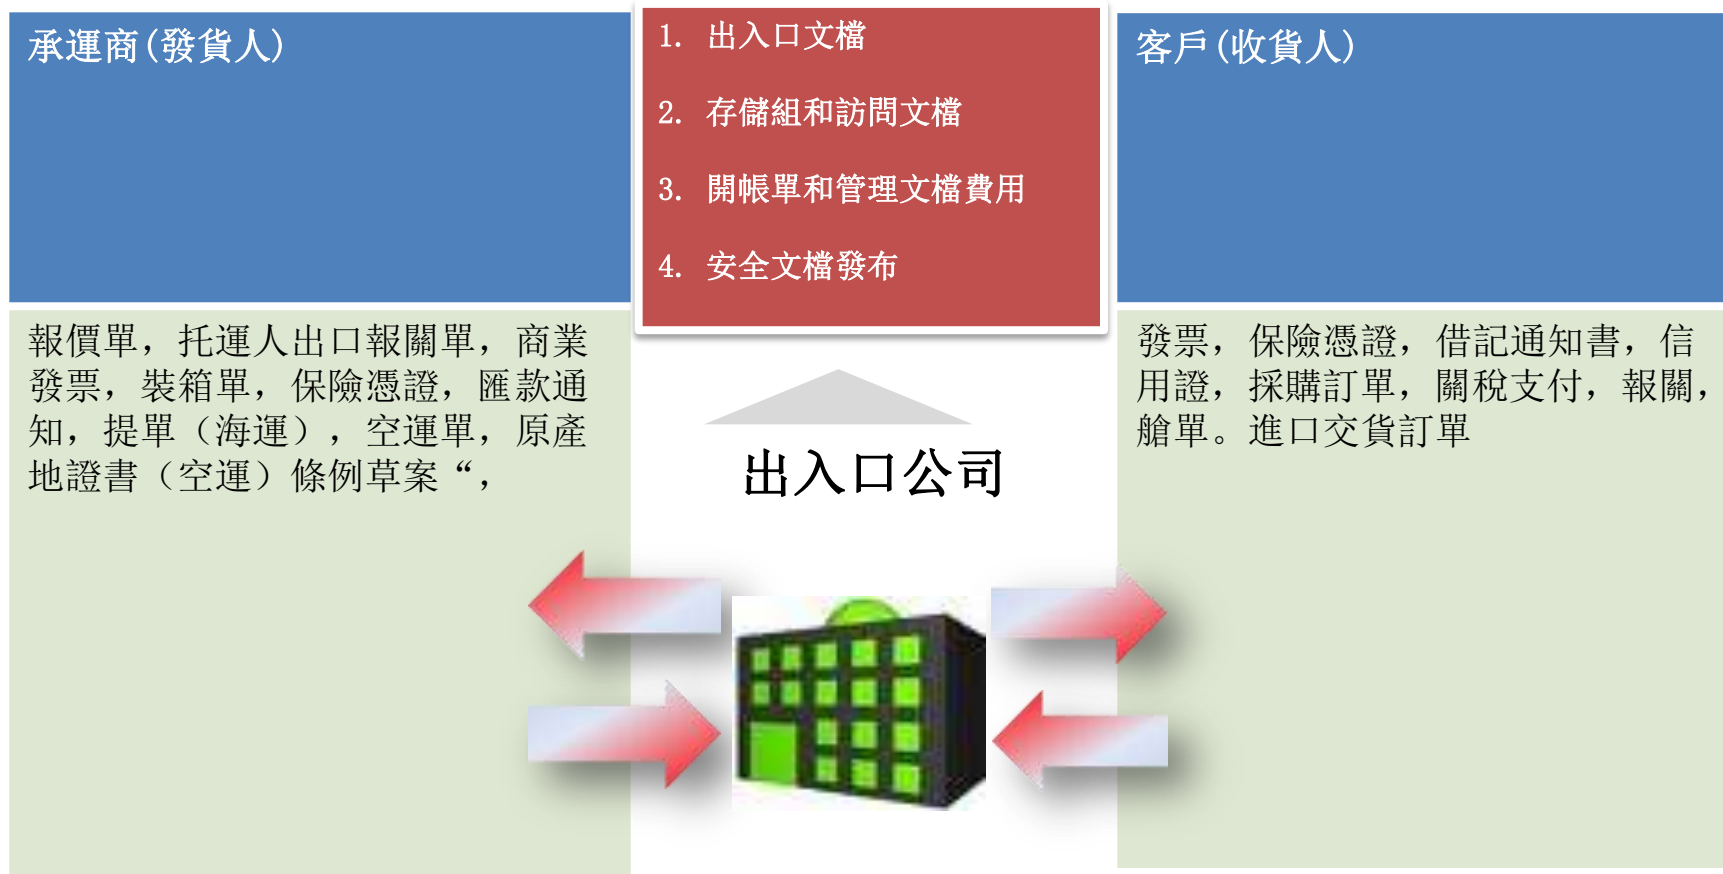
承運商(發貨人)

1. 出入口文檔

2. 存儲組和訪問文檔

3. 開帳單和管理文檔費用

4. 安全文檔發布

客戶(收貨人)

報價單，托運人出口報關單，商業發票，裝箱單，保險憑證，匯款通知，提單（海運），空運單，原產地證書（空運）條例草案“，

出入口公司

發票，保險憑證，借記通知書，信用證，採購訂單，關稅支付，報關，艙單。進口交貨訂單